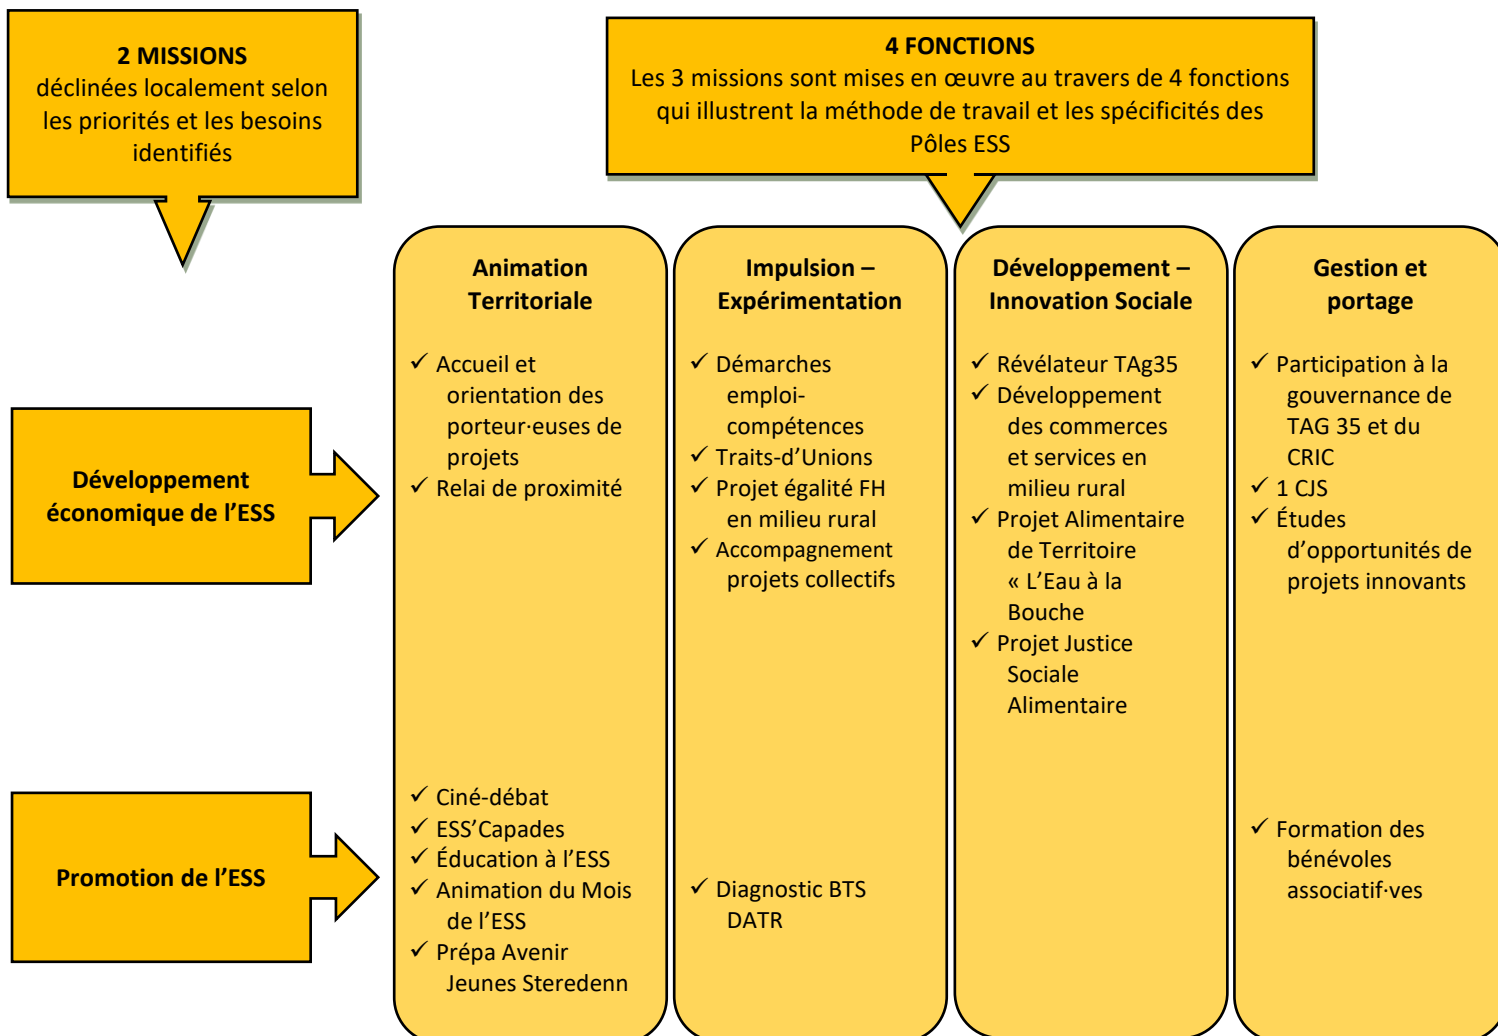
**2 MISSIONS**
déclinées localement selon les priorités et les besoins identifiés

**4 FONCTIONS**
Les 3 missions sont mises en œuvre au travers de 4 fonctions qui illustrent la méthode de travail et les spécificités des Pôles ESS

**Animation Territoriale**

**Impulsion – Expérimentation**

**Développement – Innovation Sociale**

**Gestion et portage**

**Développement économique de l'ESS**

Animation Territoriale:
✓ Accueil et orientation des porteur·euses de projets
✓ Relai de proximité

Impulsion – Expérimentation:
✓ Démarches emploi-compétences
✓ Traits-d'Unions
✓ Projet égalité FH en milieu rural
✓ Accompagnement projets collectifs

Développement – Innovation Sociale:
✓ Révélateur TAg35
✓ Développement des commerces et services en milieu rural
✓ Projet Alimentaire de Territoire « L'Eau à la Bouche
✓ Projet Justice Sociale Alimentaire

Gestion et portage:
✓ Participation à la gouvernance de TAG 35 et du CRIC
✓ 1 CJS
✓ Études d'opportunités de projets innovants

**Promotion de l'ESS**

Animation Territoriale:
✓ Ciné-débat
✓ ESS'Capades
✓ Éducation à l'ESS
✓ Animation du Mois de l'ESS
✓ Prépa Avenir Jeunes Steredenn

Impulsion – Expérimentation:
✓ Diagnostic BTS DATR

Gestion et portage:
✓ Formation des bénévoles associatif·ves